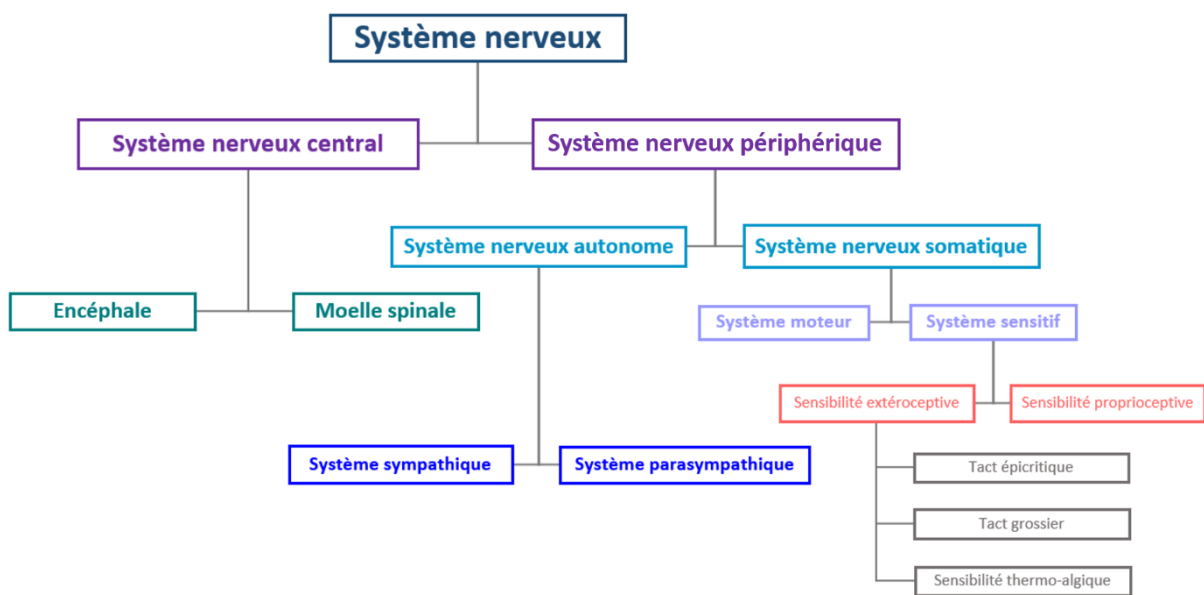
Système nerveux

Système nerveux central

Système nerveux périphérique

Système nerveux autonome

Système nerveux somatique

Encéphale

Moelle spinale

Système moteur

Système sensitif

Sensibilité extéroceptive

Sensibilité proprioceptive

Système sympathique

Système parasympathique

Tact épicritique

Tact grossier

Sensibilité thermo-algique